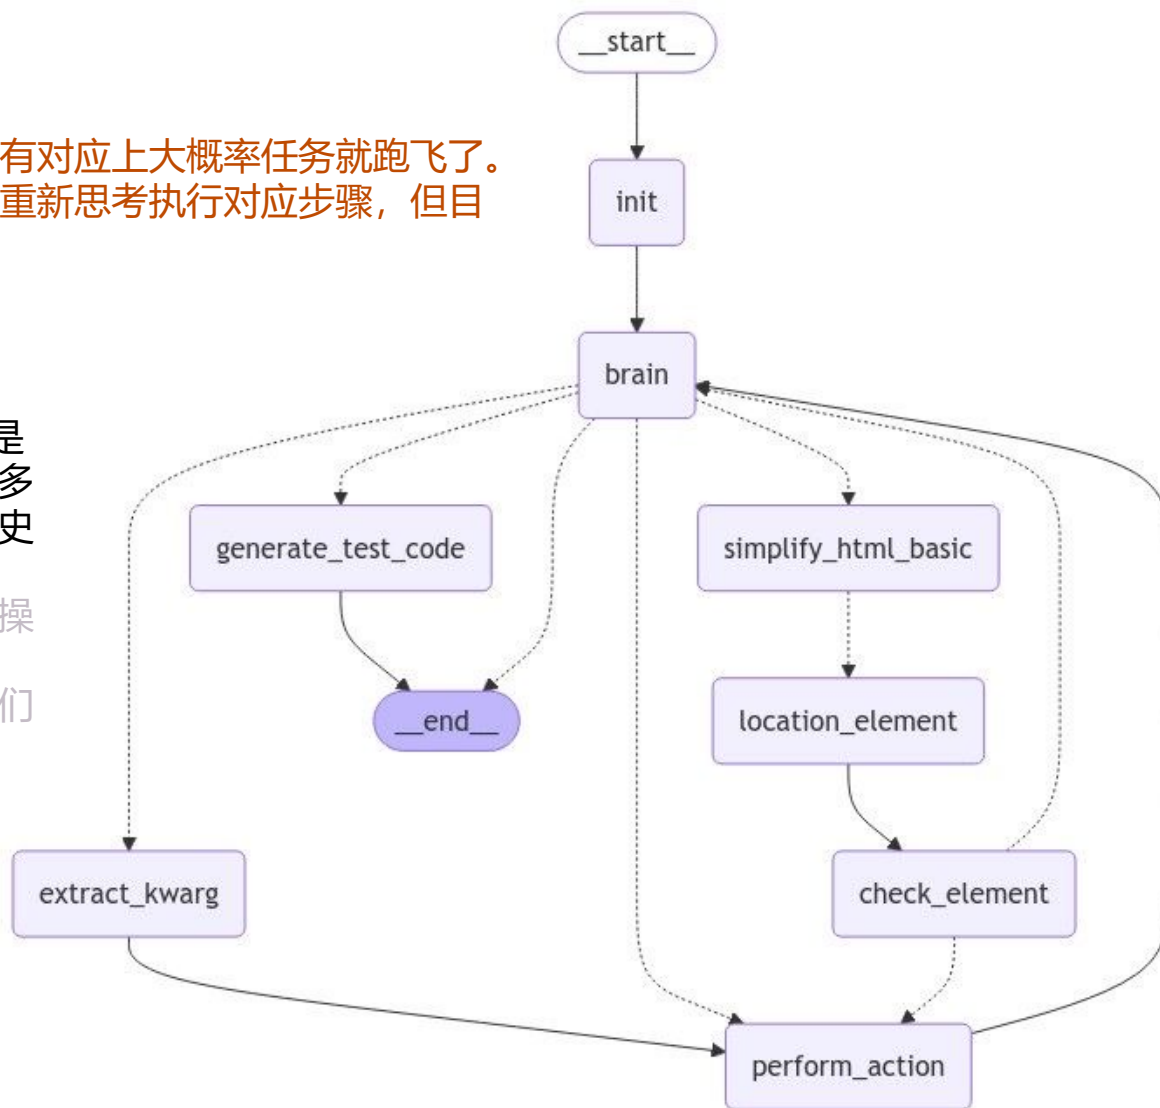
有对应上大概率任务就跑飞了。
重新思考执行对应步骤，但目

是
多
史

操

们

__start__

init

brain

generate_test_code

simplify_html_basic

location_element

__end__

check_element

extract_kwarg

perform_action